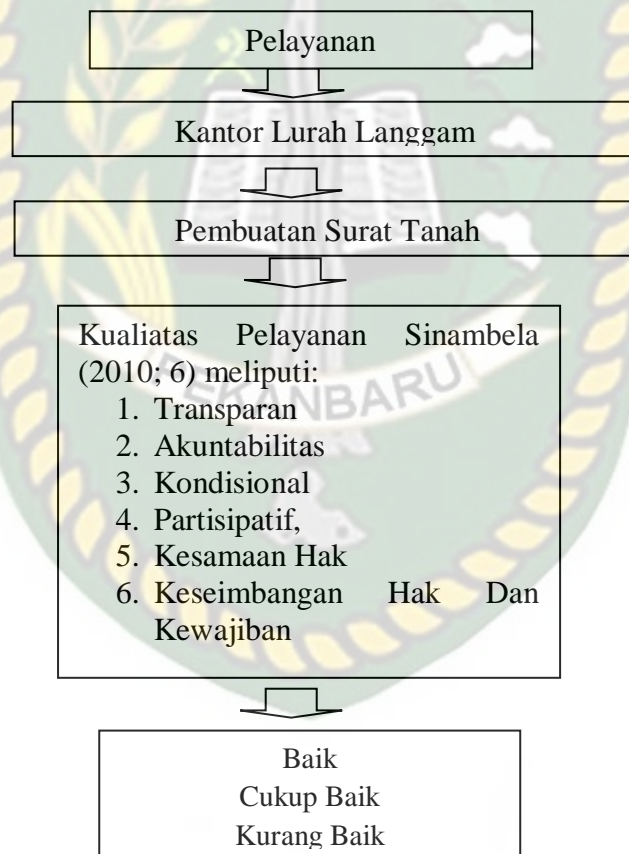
Pelayanan

Kantor Lurah Langgam

Pembuatan Surat Tanah

Kualiatas Pelayanan Sinambela (2010; 6) meliputi:
1. Transparan
2. Akuntabilitas
3. Kondisional
4. Partisipatif,
5. Kesamaan Hak
6. Keseimbangan Hak Dan Kewajiban

Baik
Cukup Baik
Kurang Baik